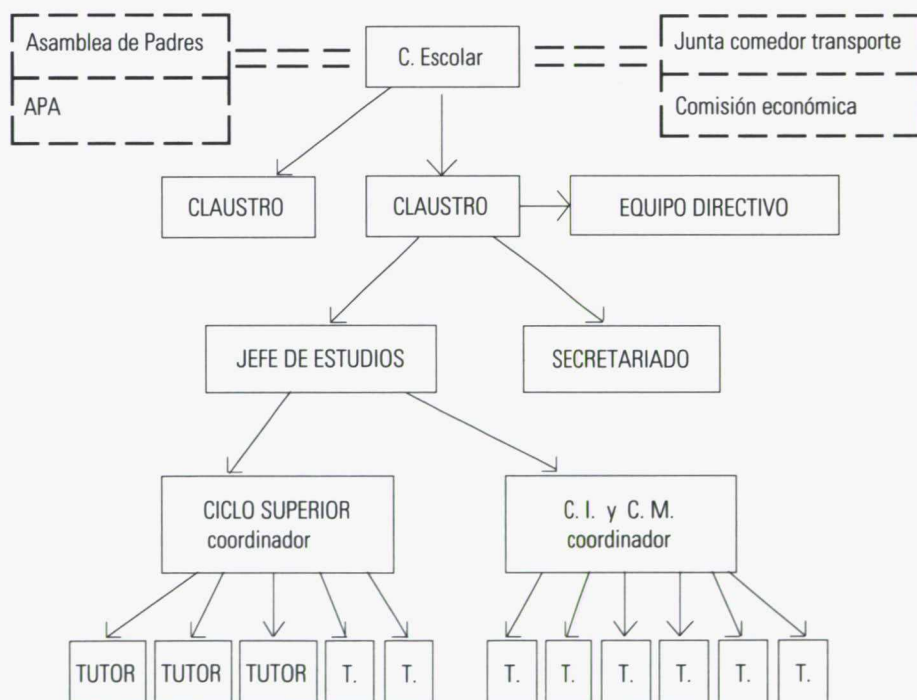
Asamblea de Padres

APA

C. Escolar

Junta comedor transporte

Comisión económica

CLAUSTRO

CLAUSTRO

EQUIPO DIRECTIVO

JEFE DE ESTUDIOS

SECRETARIADO

CICLO SUPERIOR coordinador

C. I. y C. M. coordinador

TUTOR

TUTOR

TUTOR

T.

T.

T.

T.

T.

T.

T.

T.